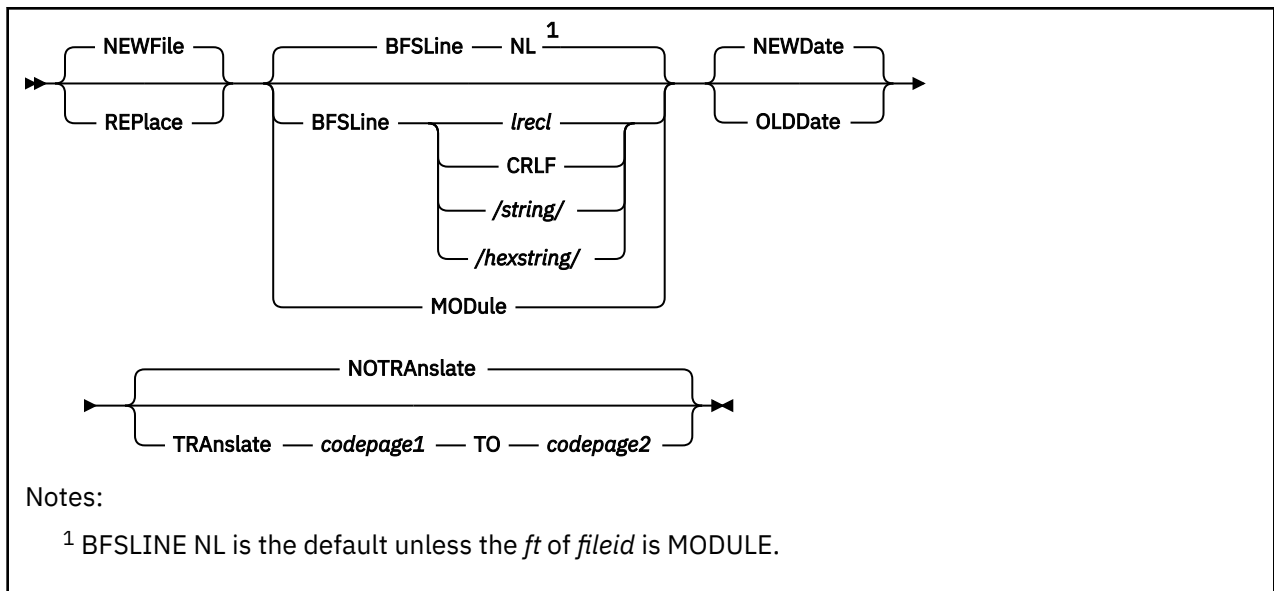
NEWFile
REPlace
BFSLine — NL $^1$
BFSLine
lrecl
CRLF
/string/
/hexstring/
MODule
NEWDate
OLDDate

NOTRAnslate
TRAnslate — codepage1 — TO — codepage2

Notes:

$^1$ BFSLINE NL is the default unless the ft of fileid is MODULE.